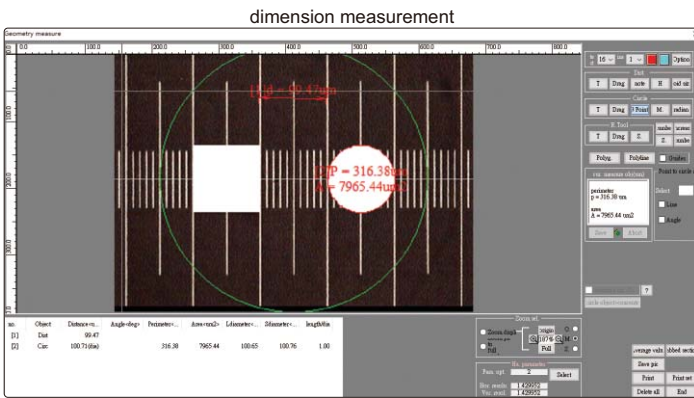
dimension measurement

Geometry measure

0.0 100.0 200.0 300.0 400.0 500.0 600.0 700.0 800.0

100.0

200.0

[1]d = 99.47um

C1P = 316.38um
A = 7965.44um2

16 1 Option

Dist

T Drag note H old un

Circle

T Drag 3 Point M radius

R Tool

T Drag 2 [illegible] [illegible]

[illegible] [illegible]

Polyg Polyline Grides

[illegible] measure obj(um)

perimeter
p = 316.38 um

area
A = 7965.44 um2

Save Abort

Point to circle

Select

Line

Angle

?

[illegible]

| no. | Object | Distance<u... | Angle<deg> | Perimeter<... | Area<um2> | Ldiameter<... | Sdiameter<... | length/dia |
|---|---|---|---|---|---|---|---|---|
| [1] | Dist | 99.47 | | | | | | |
| [2] | Circ | 100.71(dia) | | 316.38 | 7965.44 | 100.65 | 100.76 | 1.00 |

Zoom set

Zoom display

Full

origin

Full

Em. parameter

Para. sept

Select

Hor. resolu 1.429952

Ver. resolu 1.429952

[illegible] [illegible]

Save pic

Print Print set

Delete all End